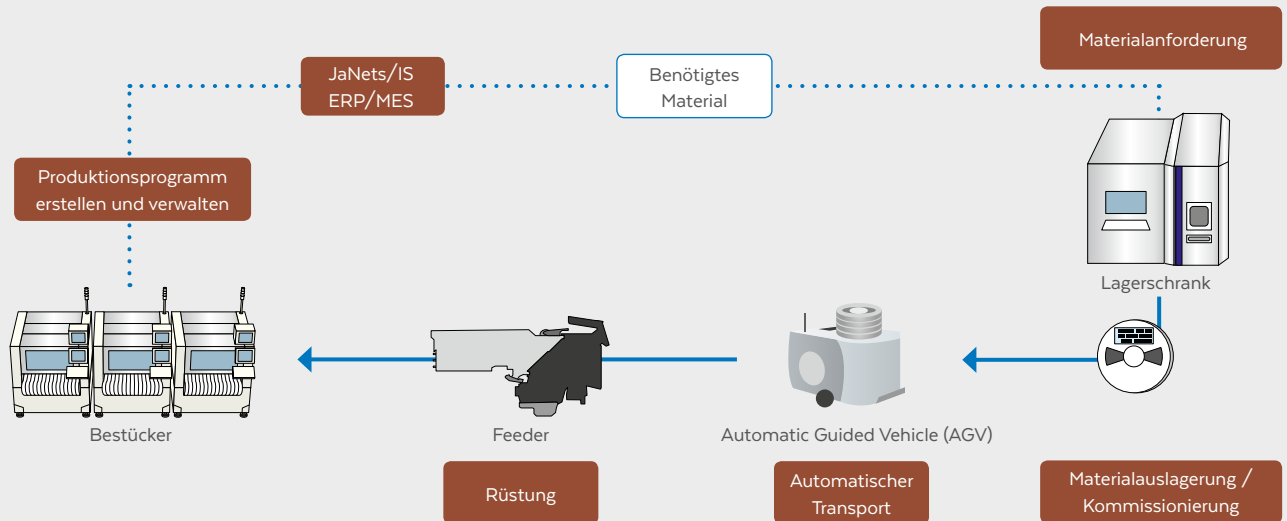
Materialanforderung

JaNets/IS
ERP/MES

Benötigtes
Material

Produktionsprogramm
erstellen und verwalten

Lagerschrank

Bestücker

Feeder

Automatic Guided Vehicle (AGV)

Rüstung

Automatischer
Transport

Materialauslagerung /
Kommissionierung